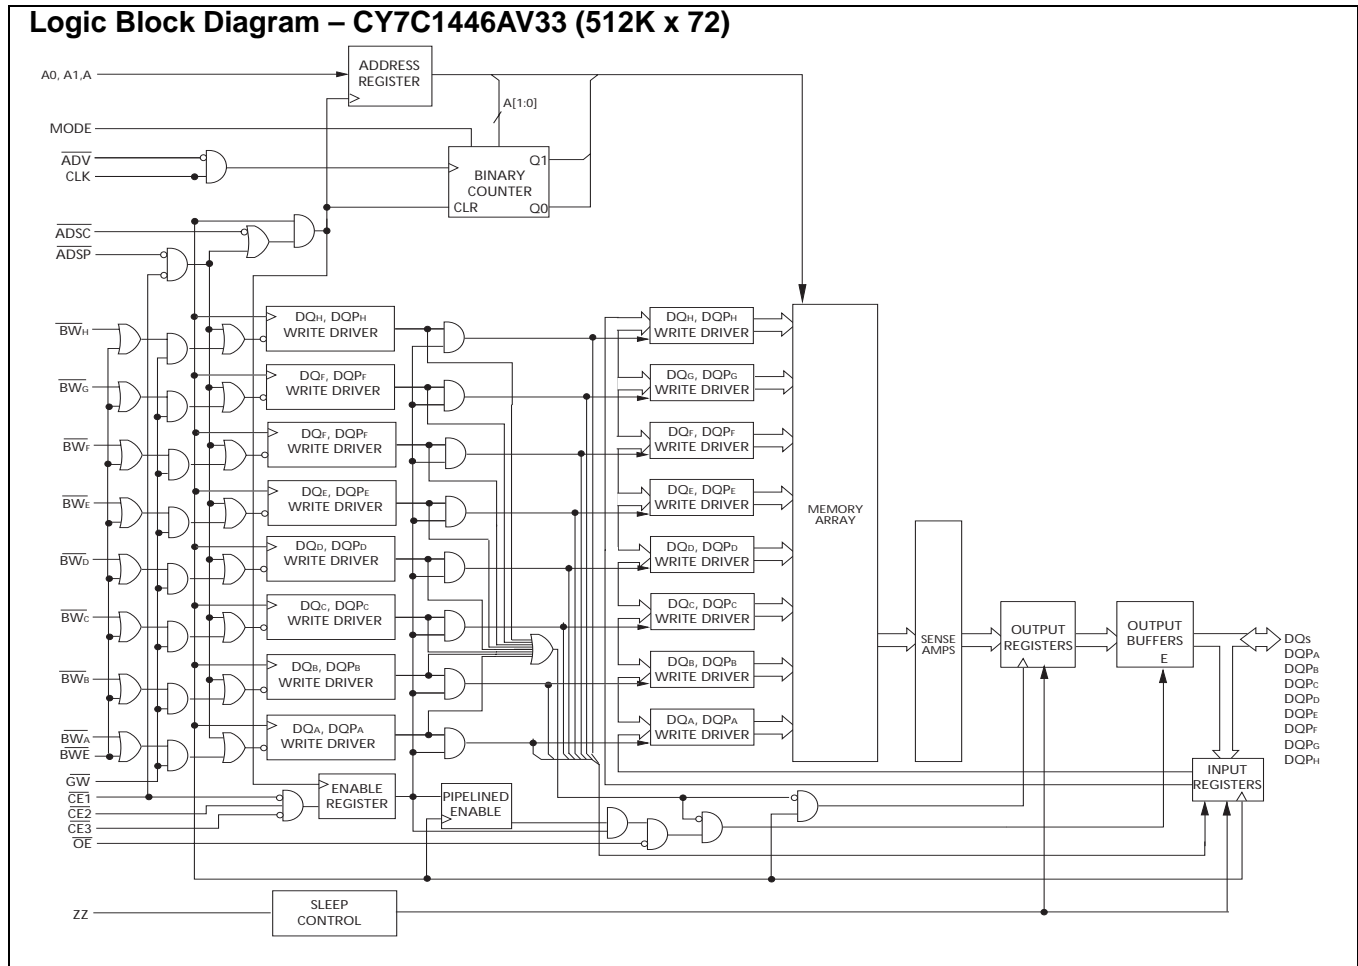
Logic Block Diagram – CY7C1446AV33 (512K x 72)

A0, A1,A

ADDRESS REGISTER

A[1:0]

MODE

$\overline{ADV}$
CLK

BINARY COUNTER
Q1
CLR
Q0

$\overline{ADSC}$
$\overline{ADSP}$

$\overline{BW_H}$
$\overline{BW_G}$
$\overline{BW_F}$
$\overline{BW_E}$
$\overline{BW_D}$
$\overline{BW_C}$
$\overline{BW_B}$
$\overline{BW_A}$
$\overline{BWE}$
$\overline{GW}$
$\overline{CE1}$
$CE2$
$\overline{CE3}$
$\overline{OE}$

DQH, DQPH WRITE DRIVER
DQF, DQPF WRITE DRIVER
DQF, DQPF WRITE DRIVER
DQE, DQPE WRITE DRIVER
DQD, DQPD WRITE DRIVER
DQC, DQPC WRITE DRIVER
DQB, DQPB WRITE DRIVER
DQA, DQPA WRITE DRIVER

DQH, DQPH WRITE DRIVER
DQG, DQPG WRITE DRIVER
DQF, DQPF WRITE DRIVER
DQE, DQPE WRITE DRIVER
DQD, DQPD WRITE DRIVER
DQC, DQPC WRITE DRIVER
DQB, DQPB WRITE DRIVER
DQA, DQPA WRITE DRIVER

MEMORY ARRAY

SENSE AMPS

OUTPUT REGISTERS

OUTPUT BUFFERS
E

DQs
DQPA
DQPB
DQPC
DQPD
DQPE
DQPF
DQPG
DQPH

INPUT REGISTERS

ENABLE REGISTER

PIPELINED ENABLE

ZZ

SLEEP CONTROL